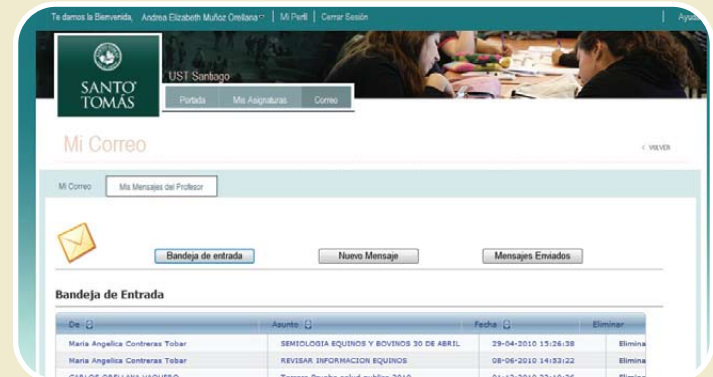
Te damos la Bienvenida, Andrea Elizabeth Muñoz Orellana | Mi Perfil | Cerrar Sesión | Ayuda

SANTO TOMÁS

UST Santiago

Portada | Mis Asignaturas | Correo

Mi Correo

< VOLVER

Mi Correo | Mis Mensajes del Profesor

Bandeja de entrada | Nuevo Mensaje | Mensajes Enviados

Bandeja de Entrada

| De | Asunto | Fecha | Eliminar |
|---|---|---|---|
| Maria Angelica Contreras Tobar | SEMIOLOGIA EQUINOS Y BOVINOS 30 DE ABRIL | 29-04-2010 15:26:38 | Elimina |
| Maria Angelica Contreras Tobar | REVISAR INFORMACION EQUINOS | 08-06-2010 14:53:22 | Elimina |
| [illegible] | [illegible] | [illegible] | Elimina |